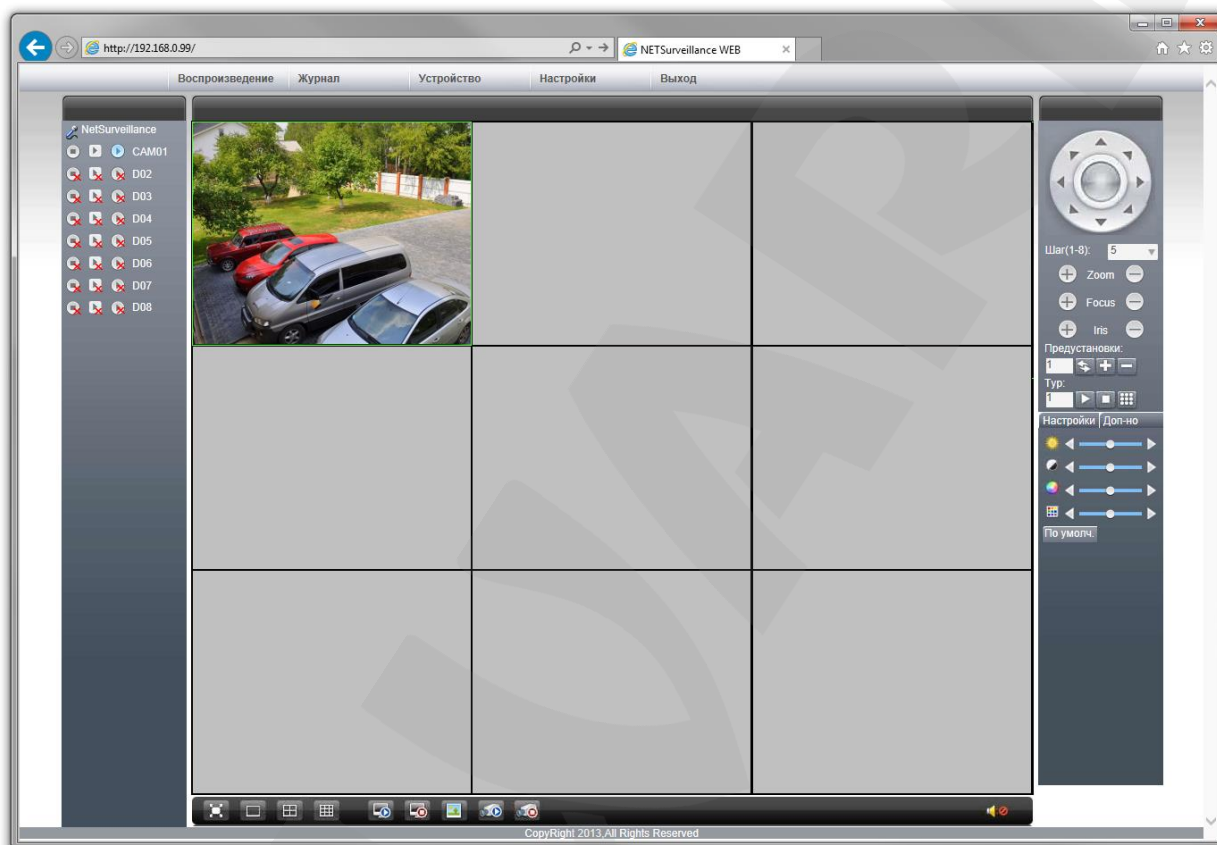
http://192.168.0.99/

NETSurveillance WEB

Воспроизведение Журнал Устройство Настройки Выход

NetSurveillance
CAM01
D02
D03
D04
D05
D06
D07
D08

Шаг(1-8): 5
Zoom
Focus
Iris
Предустановки:
1
Тур:
1
Настройки Доп-но
По умолч.

CopyRight 2013,All Rights Reserved